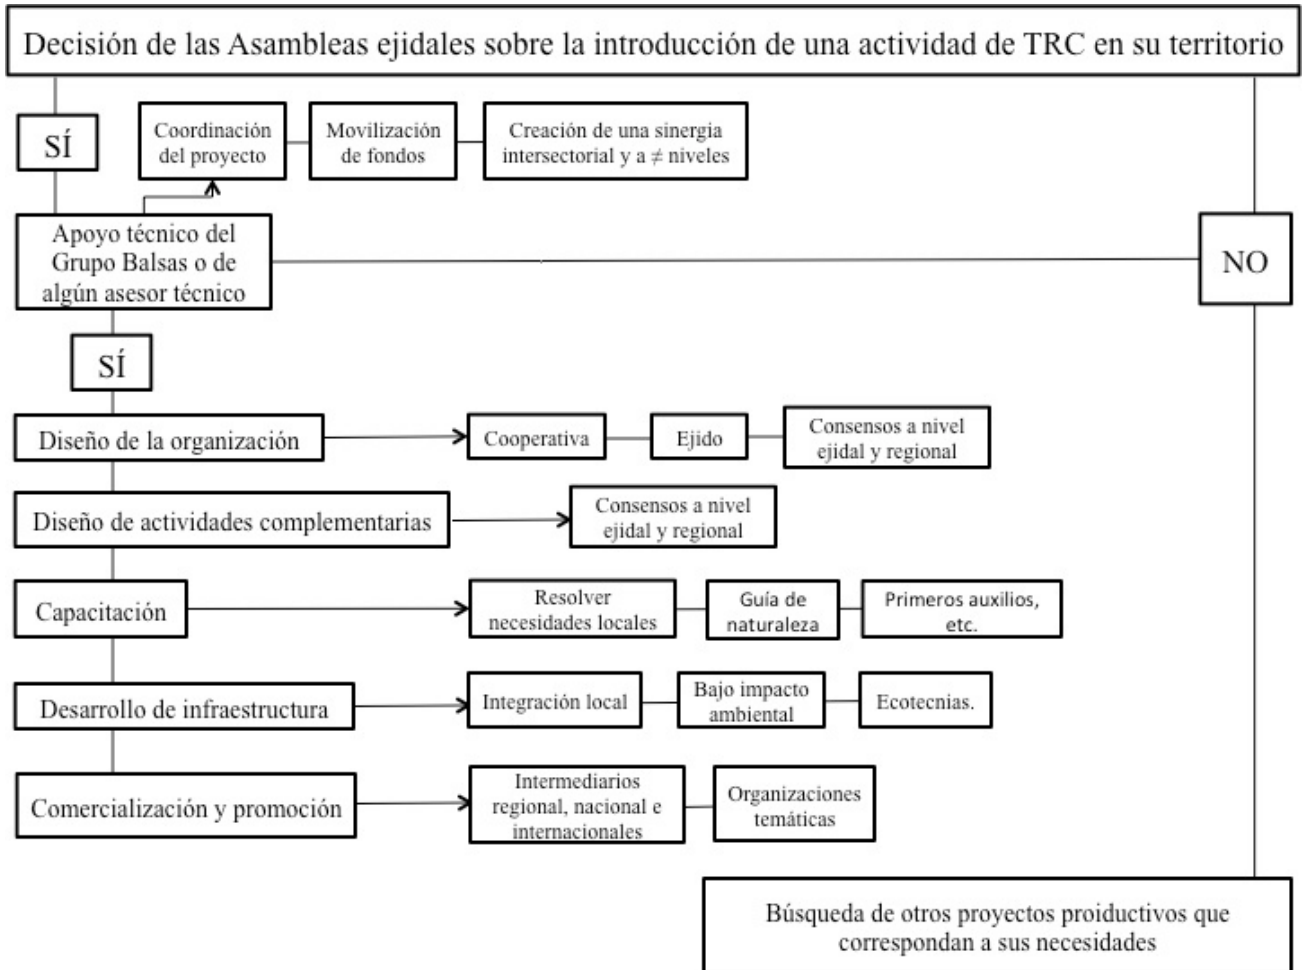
Decisión de las Asambleas ejidales sobre la introducción de una actividad de TRC en su territorio

SÍ

Coordinación del proyecto

Movilización de fondos

Creación de una sinergia intersectorial y a $\neq$ niveles

Apoyo técnico del Grupo Balsas o de algún asesor técnico

NO

SÍ

Diseño de la organización

Cooperativa

Ejido

Consensos a nivel ejidal y regional

Diseño de actividades complementarias

Consensos a nivel ejidal y regional

Capacitación

Resolver necesidades locales

Guía de naturaleza

Primeros auxilios, etc.

Desarrollo de infraestructura

Integración local

Bajo impacto ambiental

Ecotecnias.

Comercialización y promoción

Intermediarios regional, nacional e internacionales

Organizaciones temáticas

Búsqueda de otros proyectos proiductivos que correspondan a sus necesidades